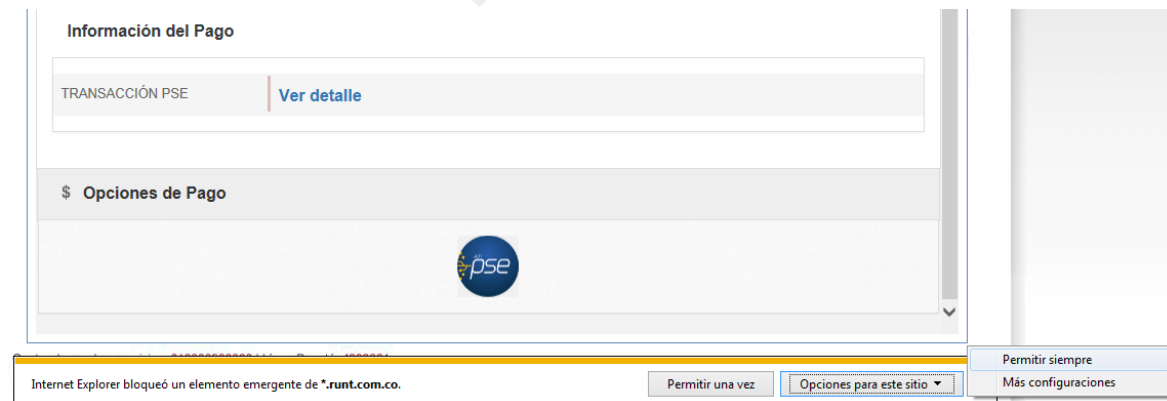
Información del Pago

TRANSACCIÓN PSE | Ver detalle

$ Opciones de Pago

pse

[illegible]

Internet Explorer bloqueó un elemento emergente de *.runt.com.co.

Permitir una vez

Opciones para este sitio ▼

Permitir siempre

Más configuraciones